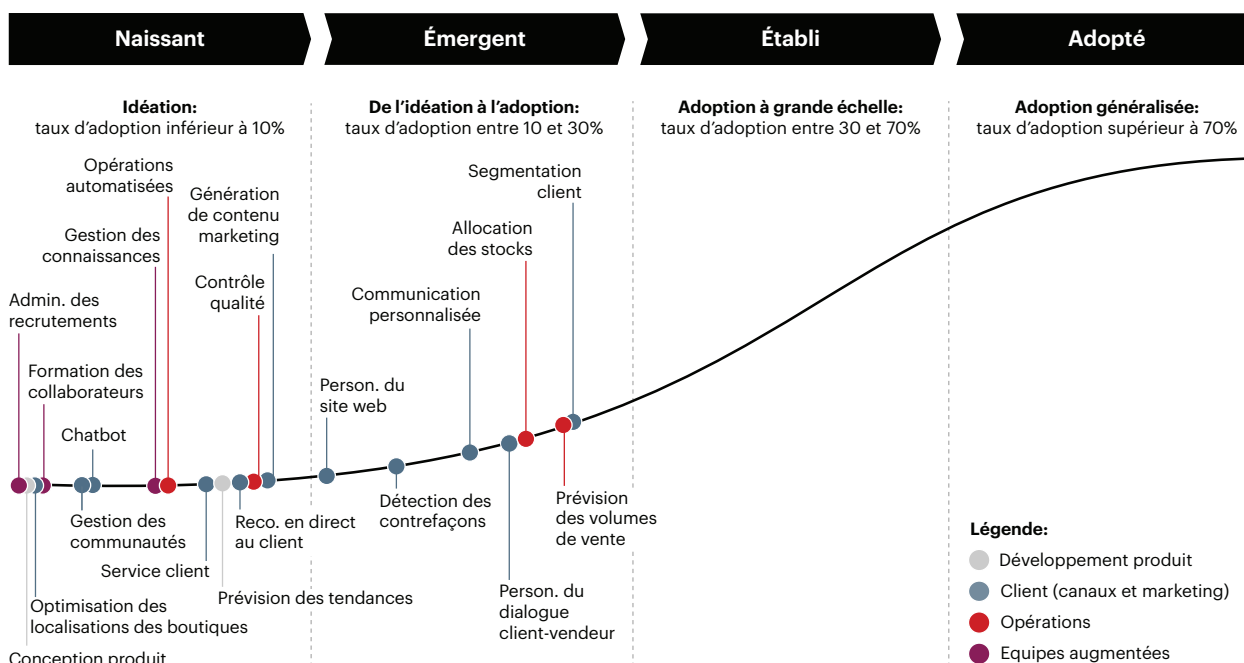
Naissant

Émergent

Établi

Adopté

Idéation:
taux d'adoption inférieur à 10%

De l'idéation à l'adoption:
taux d'adoption entre 10 et 30%

Adoption à grande échelle:
taux d'adoption entre 30 et 70%

Adoption généralisée:
taux d'adoption supérieur à 70%

Opérations automatisées

Génération de contenu marketing

Gestion des connaissances

Contrôle qualité

Admin. des recrutements

Formation des collaborateurs

Chatbot

Gestion des communautés

Service client

Optimisation des localisations des boutiques

Conception produit

Reco. en direct au client

Prévision des tendances

Person. du site web

Détection des contrefaçons

Communication personnalisée

Allocation des stocks

Segmentation client

Person. du dialogue client-vendeur

Prévision des volumes de vente

Légende:
Développement produit
Client (canaux et marketing)
Opérations
Equipes augmentées